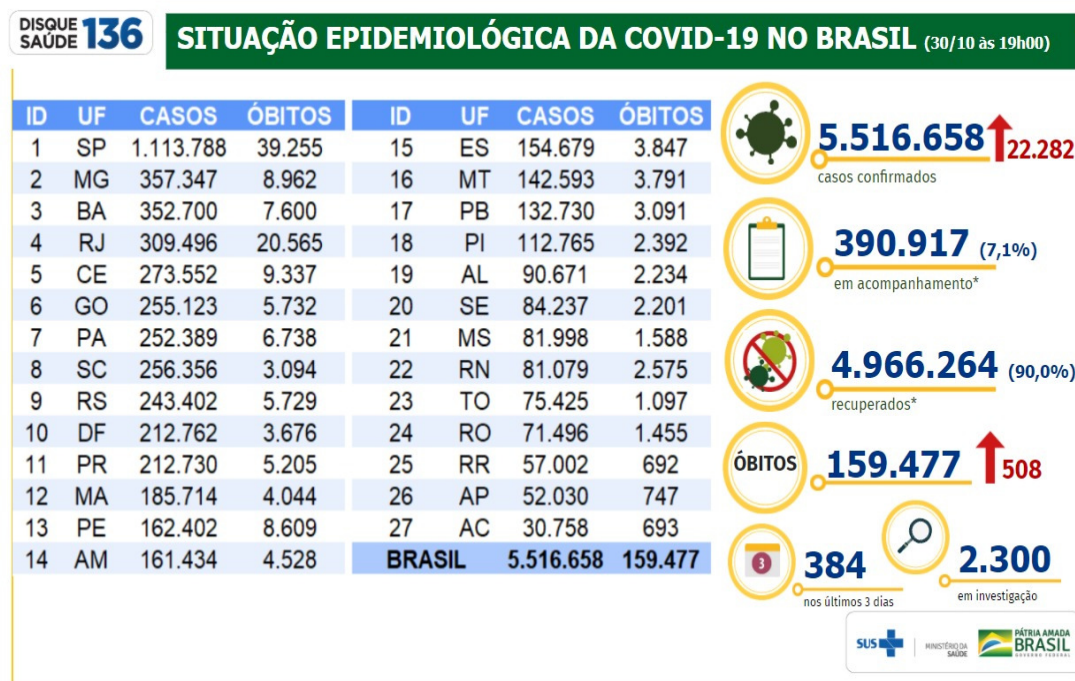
DISQUE SAÚDE 136

SITUAÇÃO EPIDEMIOLÓGICA DA COVID-19 NO BRASIL (30/10 às 19h00)

| ID | UF | CASOS | ÓBITOS |
|---|---|---|---|
| 1 | SP | 1.113.788 | 39.255 |
| 2 | MG | 357.347 | 8.962 |
| 3 | BA | 352.700 | 7.600 |
| 4 | RJ | 309.496 | 20.565 |
| 5 | CE | 273.552 | 9.337 |
| 6 | GO | 255.123 | 5.732 |
| 7 | PA | 252.389 | 6.738 |
| 8 | SC | 256.356 | 3.094 |
| 9 | RS | 243.402 | 5.729 |
| 10 | DF | 212.762 | 3.676 |
| 11 | PR | 212.730 | 5.205 |
| 12 | MA | 185.714 | 4.044 |
| 13 | PE | 162.402 | 8.609 |
| 14 | AM | 161.434 | 4.528 |

| ID | UF | CASOS | ÓBITOS |
|---|---|---|---|
| 15 | ES | 154.679 | 3.847 |
| 16 | MT | 142.593 | 3.791 |
| 17 | PB | 132.730 | 3.091 |
| 18 | PI | 112.765 | 2.392 |
| 19 | AL | 90.671 | 2.234 |
| 20 | SE | 84.237 | 2.201 |
| 21 | MS | 81.998 | 1.588 |
| 22 | RN | 81.079 | 2.575 |
| 23 | TO | 75.425 | 1.097 |
| 24 | RO | 71.496 | 1.455 |
| 25 | RR | 57.002 | 692 |
| 26 | AP | 52.030 | 747 |
| 27 | AC | 30.758 | 693 |
| BRASIL | | 5.516.658 | 159.477 |

5.516.658 22.282
casos confirmados

390.917 (7,1%)
em acompanhamento*

4.966.264 (90,0%)
recuperados*

ÓBITOS 159.477 508

3
384
nos últimos 3 dias

2.300
em investigação

SUS MINISTÉRIO DA SAÚDE PÁTRIA AMADA BRASIL GOVERNO FEDERAL